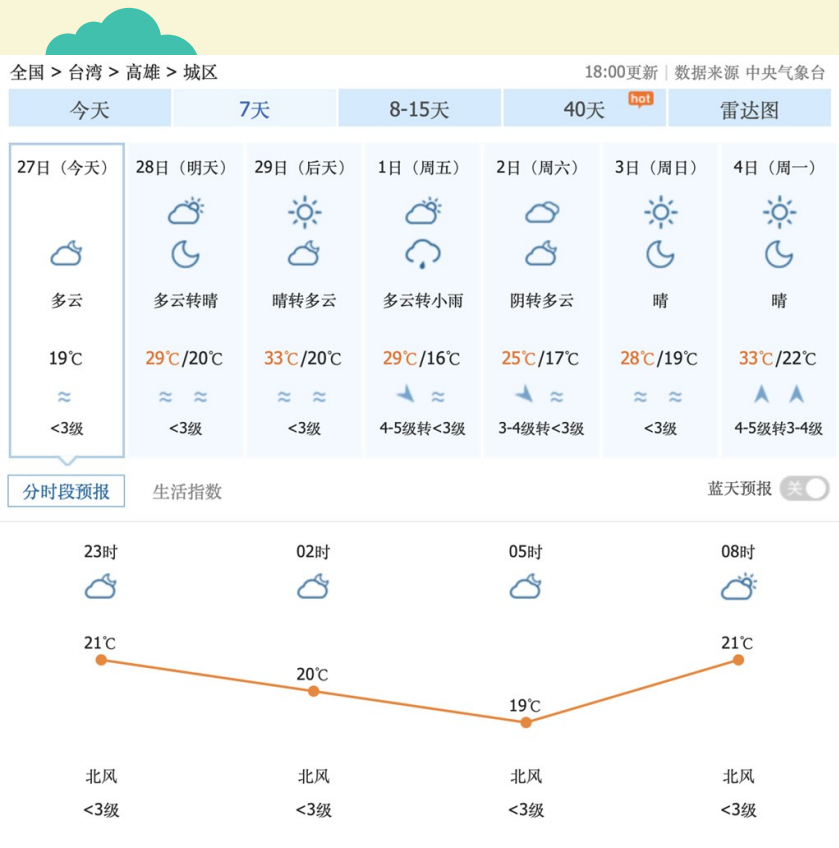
全国 > 台湾 > 高雄 > 城区

18:00更新 | 数据来源 中央气象台

| 今天 | 7天 | 8-15天 | 40天 hot | 雷达图 |
|---|---|---|---|---|

| 27日（今天） | 28日（明天） | 29日（后天） | 1日（周五） | 2日（周六） | 3日（周日） | 4日（周一） |
|---|---|---|---|---|---|---|
| 多云 | 多云转晴 | 晴转多云 | 多云转小雨 | 阴转多云 | 晴 | 晴 |
| 19℃ | 29℃/20℃ | 33℃/20℃ | 29℃/16℃ | 25℃/17℃ | 28℃/19℃ | 33℃/22℃ |
| <3级 | <3级 | <3级 | 4-5级转<3级 | 3-4级转<3级 | <3级 | 4-5级转3-4级 |

分时段预报 生活指数

蓝天预报 关

| 23时 | 02时 | 05时 | 08时 |
|---|---|---|---|
| 21℃ | 20℃ | 19℃ | 21℃ |
| 北风 | 北风 | 北风 | 北风 |
| <3级 | <3级 | <3级 | <3级 |